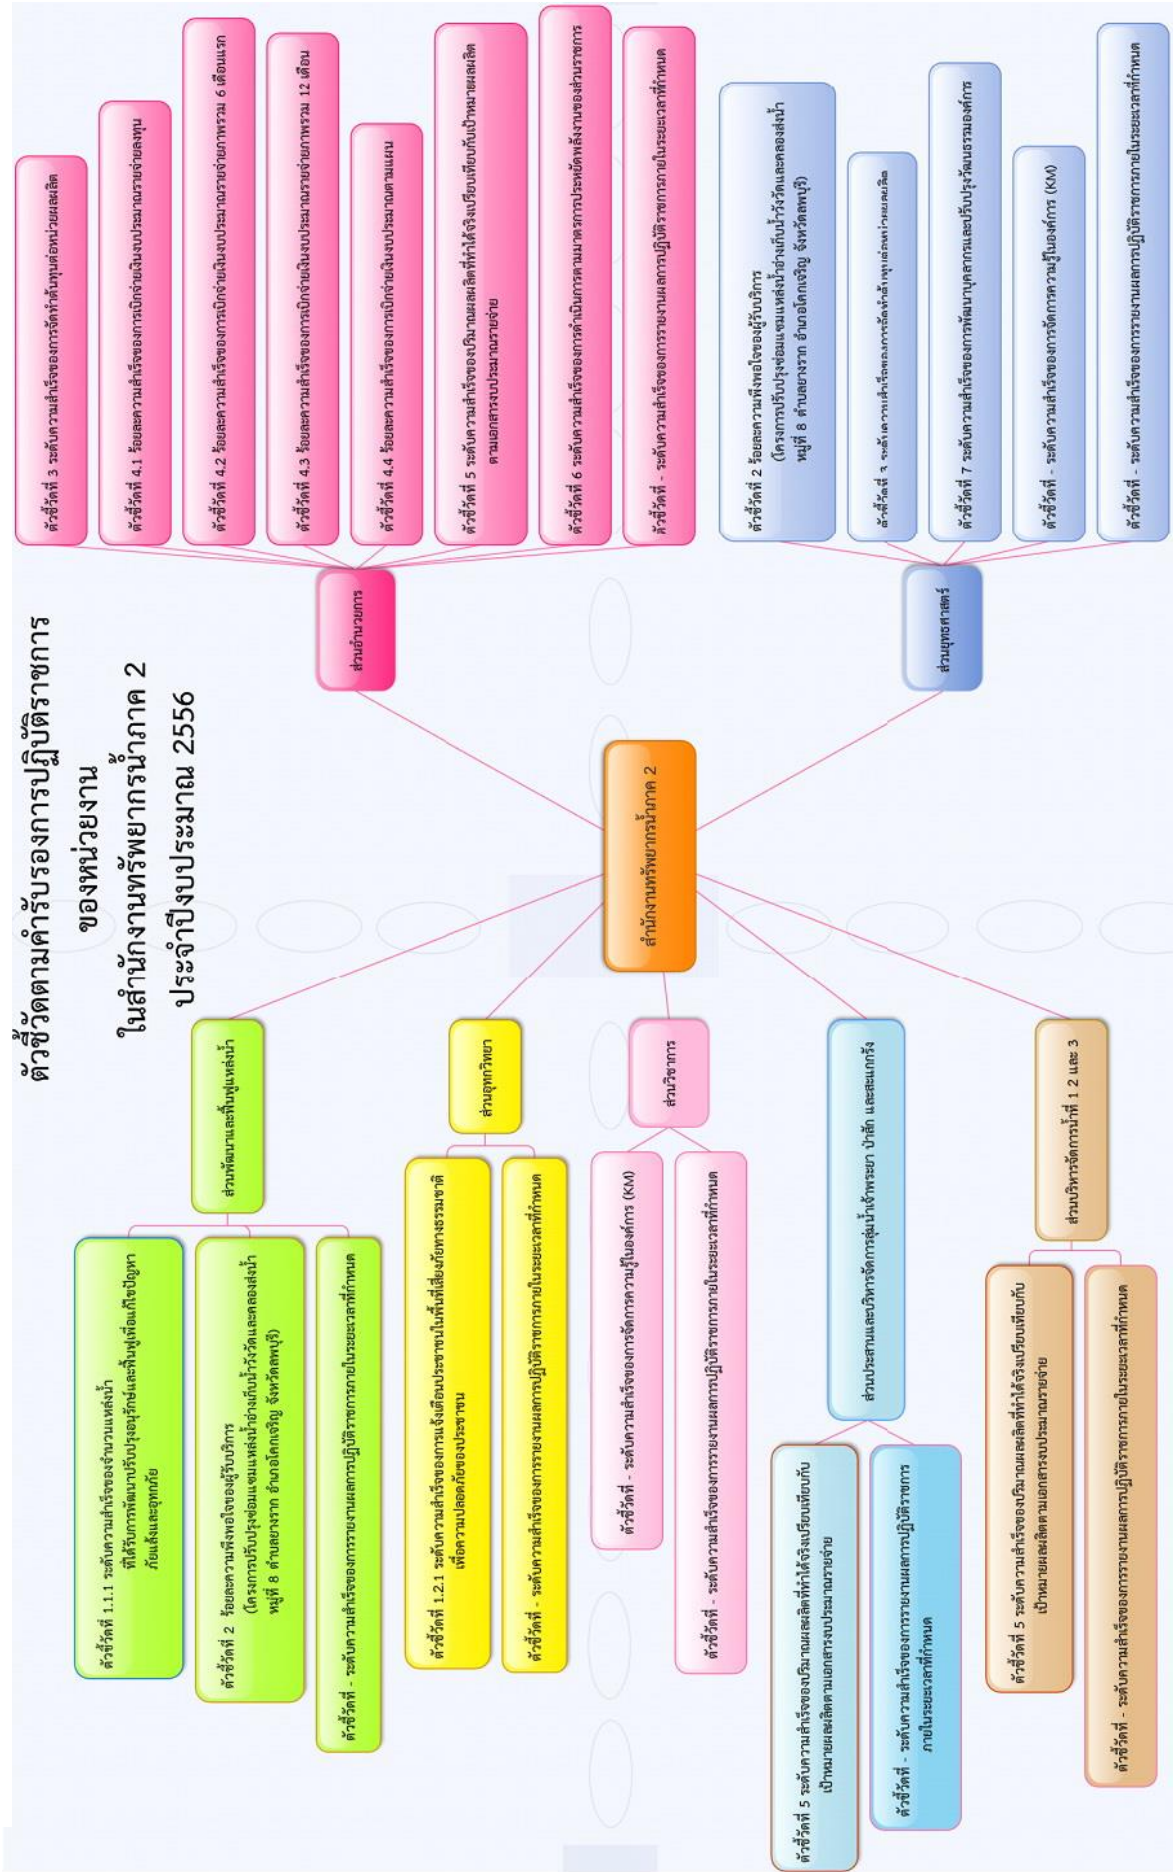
ตัวชี้วัดตามคำรับรองการปฏิบัติราชการ
ของหน่วยงาน
ในสำนักงานทรัพยากรน้ำภาค 2
ประจำปีงบประมาณ 2556

สำนักงานทรัพยากรน้ำภาค 2

ส่วนอำนวยการ

ตัวชี้วัดที่ 3 ระดับความสำเร็จของการจัดทำต้นทุนต่อหน่วยผลผลิต

ตัวชี้วัดที่ 4.1 ร้อยละความสำเร็จของการเบิกจ่ายเงินงบประมาณรายจ่ายลงทุน

ตัวชี้วัดที่ 4.2 ร้อยละความสำเร็จของการเบิกจ่ายเงินงบประมาณรายจ่ายภาพรวม 6 เดือนแรก

ตัวชี้วัดที่ 4.3 ร้อยละความสำเร็จของการเบิกจ่ายเงินงบประมาณรายจ่ายภาพรวม 12 เดือน

ตัวชี้วัดที่ 4.4 ร้อยละความสำเร็จของการเบิกจ่ายเงินงบประมาณตามแผน

ตัวชี้วัดที่ 5 ระดับความสำเร็จของปริมาณผลผลิตที่ทำได้จริงเปรียบเทียบกับเป้าหมายผลผลิตตามเอกสารงบประมาณรายจ่าย

ตัวชี้วัดที่ 6 ระดับความสำเร็จของการดำเนินการตามมาตรการประหยัดพลังงานของส่วนราชการ

ตัวชี้วัดที่ - ระดับความสำเร็จของการรายงานผลการปฏิบัติราชการภายในระยะเวลาที่กำหนด

ส่วนยุทธศาสตร์

ตัวชี้วัดที่ 2 ร้อยละความพึงพอใจของผู้รับบริการ (โครงการปรับปรุงซ่อมแซมแหล่งน้ำอ่างเก็บน้ำวังวัดและคลองส่งน้ำ หมู่ที่ 8 ตำบลยางราก อำเภอโคกเจริญ จังหวัดลพบุรี)

ตัวชี้วัดที่ 3 ระดับความสำเร็จของการจัดทำต้นทุนต่อหน่วยผลผลิต

ตัวชี้วัดที่ 7 ระดับความสำเร็จของการพัฒนาบุคลากรและปรับปรุงวัฒนธรรมองค์กร

ตัวชี้วัดที่ - ระดับความสำเร็จของการจัดการความรู้ในองค์กร (KM)

ตัวชี้วัดที่ - ระดับความสำเร็จของการรายงานผลการปฏิบัติราชการภายในระยะเวลาที่กำหนด

ส่วนพัฒนาและฟื้นฟูแหล่งน้ำ

ตัวชี้วัดที่ 1.1.1 ระดับความสำเร็จของจำนวนแหล่งน้ำที่ได้รับการพัฒนาปรับปรุงอนุรักษ์และฟื้นฟูเพื่อแก้ไขปัญหาภัยแล้งและอุทกภัย

ตัวชี้วัดที่ 2 ร้อยละความพึงพอใจของผู้รับบริการ (โครงการปรับปรุงซ่อมแซมแหล่งน้ำอ่างเก็บน้ำวังวัดและคลองส่งน้ำ หมู่ที่ 8 ตำบลยางราก อำเภอโคกเจริญ จังหวัดลพบุรี)

ตัวชี้วัดที่ - ระดับความสำเร็จของการรายงานผลการปฏิบัติราชการภายในระยะเวลาที่กำหนด

ส่วนอุทกวิทยา

ตัวชี้วัดที่ 1.2.1 ระดับความสำเร็จของการแจ้งเตือนประชาชนในพื้นที่เสี่ยงภัยทางธรรมชาติเพื่อความปลอดภัยของประชาชน

ตัวชี้วัดที่ - ระดับความสำเร็จของการรายงานผลการปฏิบัติราชการภายในระยะเวลาที่กำหนด

ส่วนวิชาการ

ตัวชี้วัดที่ - ระดับความสำเร็จของการจัดการความรู้ในองค์กร (KM)

ตัวชี้วัดที่ - ระดับความสำเร็จของการรายงานผลการปฏิบัติราชการภายในระยะเวลาที่กำหนด

ส่วนประสานและบริหารจัดการลุ่มน้ำเจ้าพระยา ป่าสัก และสะแกกรัง

ตัวชี้วัดที่ 5 ระดับความสำเร็จของปริมาณผลผลิตที่ทำได้จริงเปรียบเทียบกับเป้าหมายผลผลิตตามเอกสารงบประมาณรายจ่าย

ตัวชี้วัดที่ - ระดับความสำเร็จของการรายงานผลการปฏิบัติราชการภายในระยะเวลาที่กำหนด

ส่วนบริหารจัดการน้ำที่ 1 2 และ 3

ตัวชี้วัดที่ 5 ระดับความสำเร็จของปริมาณผลผลิตที่ทำได้จริงเปรียบเทียบกับเป้าหมายผลผลิตตามเอกสารงบประมาณรายจ่าย

ตัวชี้วัดที่ - ระดับความสำเร็จของการรายงานผลการปฏิบัติราชการภายในระยะเวลาที่กำหนด